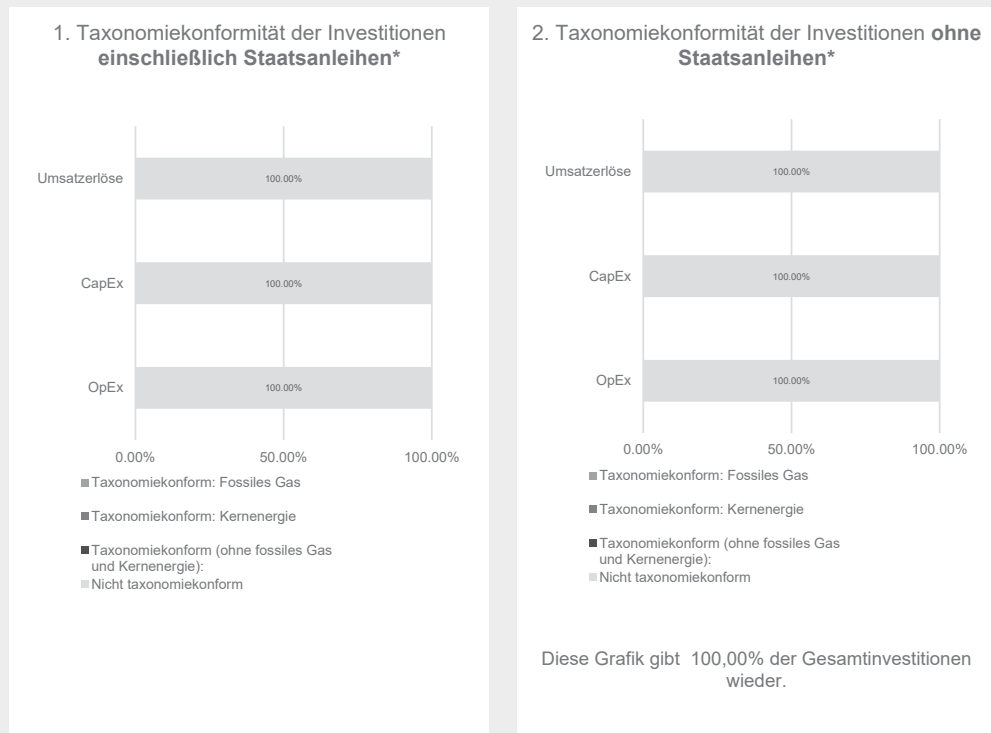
1. Taxonomiekonformität der Investitionen **einschließlich Staatsanleihen\***

Umsatzerlöse
100.00%

CapEx
100.00%

OpEx
100.00%

0.00% 50.00% 100.00%

Taxonomiekonform: Fossiles Gas

Taxonomiekonform: Kernenergie

Taxonomiekonform (ohne fossiles Gas und Kernenergie):

Nicht taxonomiekonform

2. Taxonomiekonformität der Investitionen **ohne Staatsanleihen\***

Umsatzerlöse
100.00%

CapEx
100.00%

OpEx
100.00%

0.00% 50.00% 100.00%

Taxonomiekonform: Fossiles Gas

Taxonomiekonform: Kernenergie

Taxonomiekonform (ohne fossiles Gas und Kernenergie):

Nicht taxonomiekonform

Diese Grafik gibt 100,00% der Gesamtinvestitionen wieder.